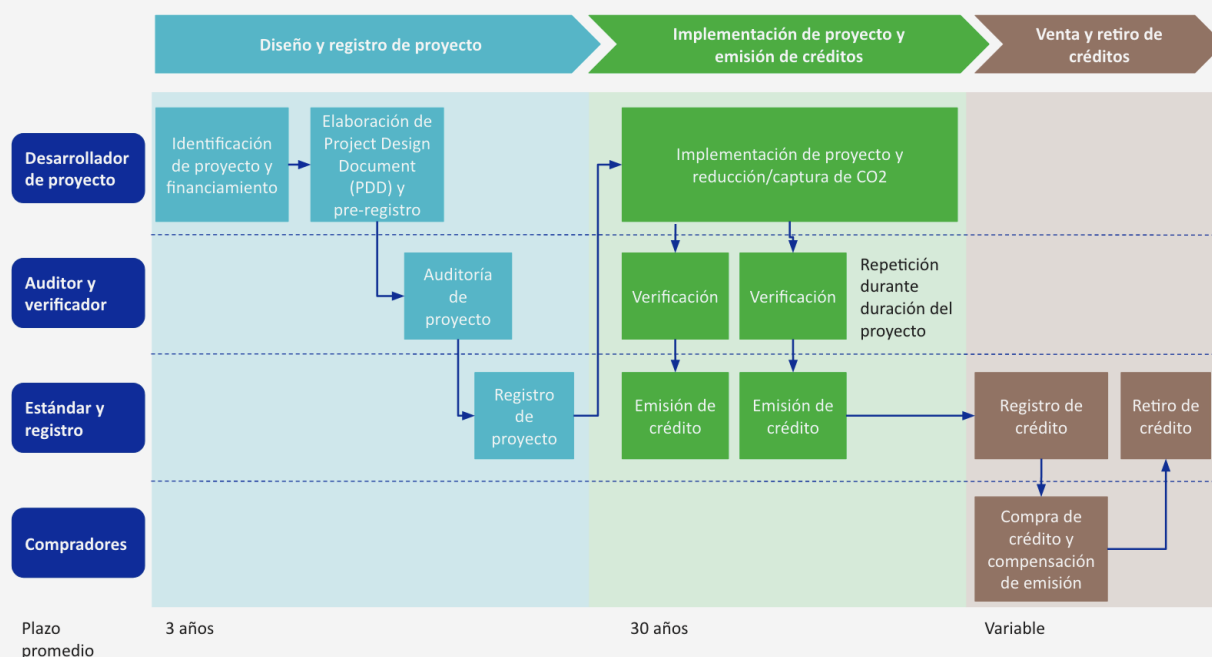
Diseño y registro de proyecto

Implementación de proyecto y emisión de créditos

Venta y retiro de créditos

Desarrollador de proyecto

Identificación de proyecto y financiamiento

Elaboración de Project Design Document (PDD) y pre-registro

Implementación de proyecto y reducción/captura de CO2

Auditor y verificador

Auditoría de proyecto

Verificación

Verificación

Repetición durante duración del proyecto

Estándar y registro

Registro de proyecto

Emisión de crédito

Emisión de crédito

Registro de crédito

Retiro de crédito

Compradores

Compra de crédito y compensación de emisión

Plazo promedio

3 años

30 años

Variable